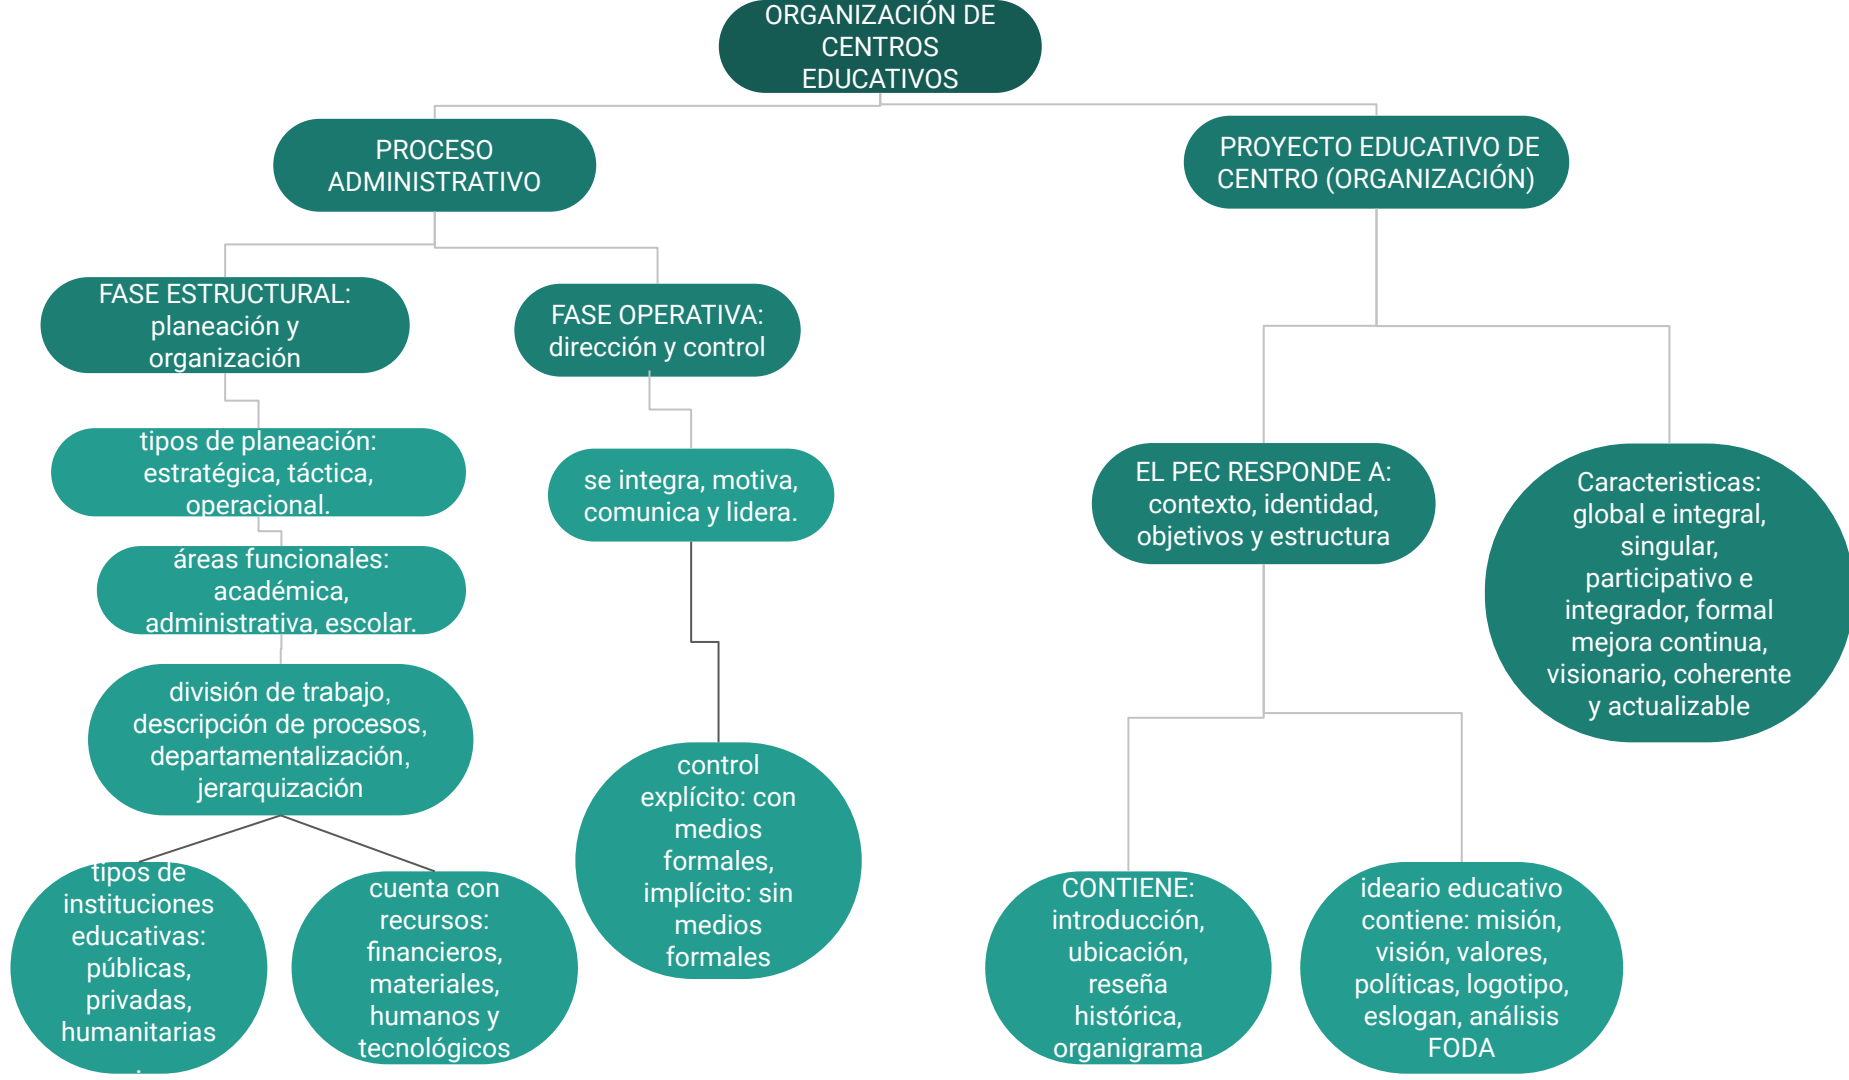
ORGANIZACIÓN DE CENTROS EDUCATIVOS

PROCESO ADMINISTRATIVO

PROYECTO EDUCATIVO DE CENTRO (ORGANIZACIÓN)

FASE ESTRUCTURAL: planeación y organización

FASE OPERATIVA: dirección y control

tipos de planeación: estratégica, táctica, operacional.

áreas funcionales: académica, administrativa, escolar.

división de trabajo, descripción de procesos, departamentalización, jerarquización

tipos de instituciones educativas: públicas, privadas, humanitarias

cuenta con recursos: financieros, materiales, humanos y tecnológicos

se integra, motiva, comunica y lidera.

control explícito: con medios formales, implícito: sin medios formales

EL PEC RESPONDE A: contexto, identidad, objetivos y estructura

Caracteristicas: global e integral, singular, participativo e integrador, formal mejora continua, visionario, coherente y actualizable

CONTIENE: introducción, ubicación, reseña histórica, organigrama

ideario educativo contiene: misión, visión, valores, políticas, logotipo, eslogan, análisis FODA